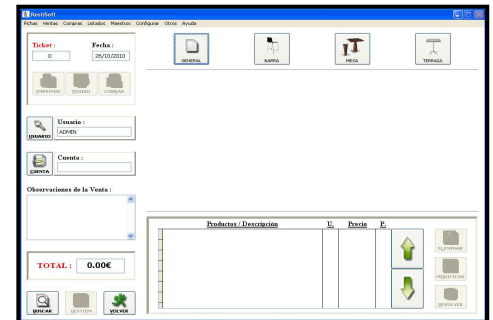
RestiSoft

Fichas Ventas Compras Listados Maestros Configurar Otros Ayuda

Ticket :
0

Fecha :
26/10/2010

IMPRIMIR ANULAR COBRAR

GENERAL BARRA MESA TERRAZA

Usuario :
ADMIN
USUARIO

Cuenta :
CUENTA

Observaciones de la Venta :

| Productos / Descripción | U. | Precio | P. |
|---|---|---|---|

ELIMINAR

MODIFICAR

DEVOLVER

TOTAL : 0.00€

BUSCAR GESTION VOLVER